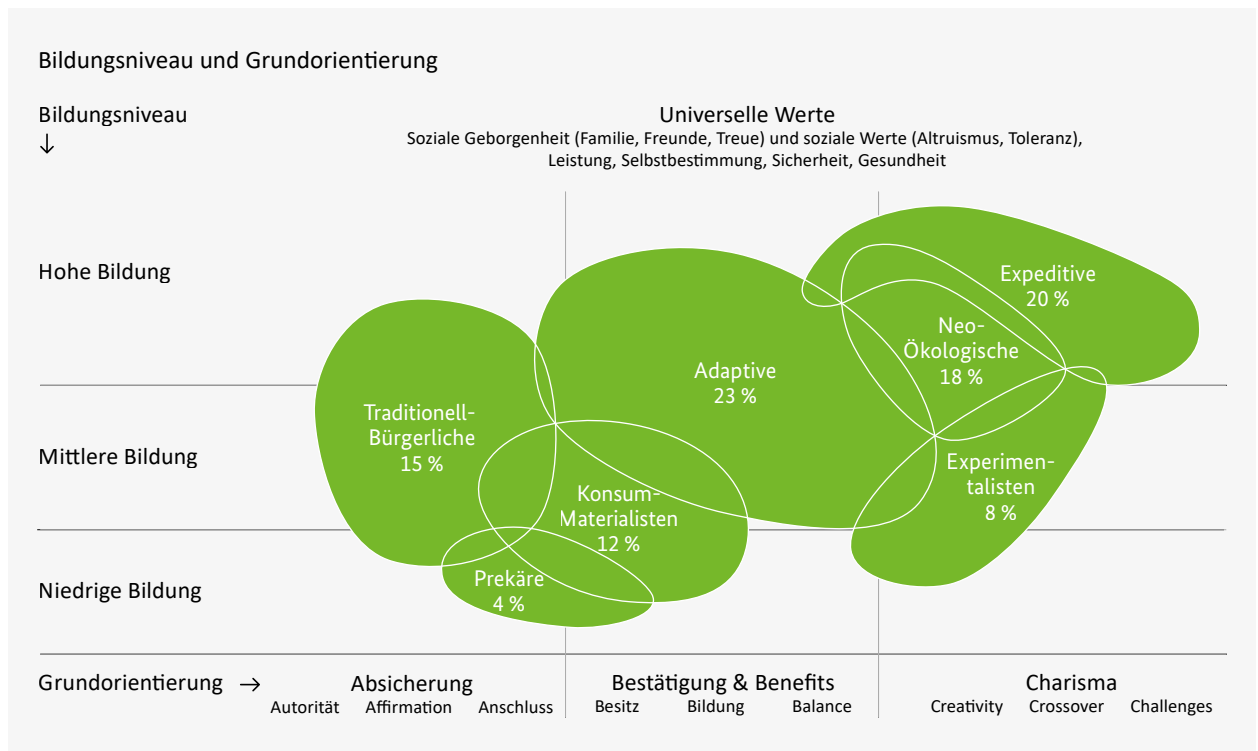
Bildungsniveau und Grundorientierung

Bildungsniveau
↓

Universelle Werte
Soziale Geborgenheit (Familie, Freunde, Treue) und soziale Werte (Altruismus, Toleranz), Leistung, Selbstbestimmung, Sicherheit, Gesundheit

Hohe Bildung

Mittlere Bildung

Niedrige Bildung

Expeditive
20 %

Neo-
Ökologische
18 %

Adaptive
23 %

Traditionell-
Bürgerliche
15 %

Experimentalisten
8 %

Konsum-
Materialisten
12 %

Prekäre
4 %

Grundorientierung →

Absicherung
Autorität Affirmation Anschluss

Bestätigung & Benefits
Besitz Bildung Balance

Charisma
Creativity Crossover Challenges